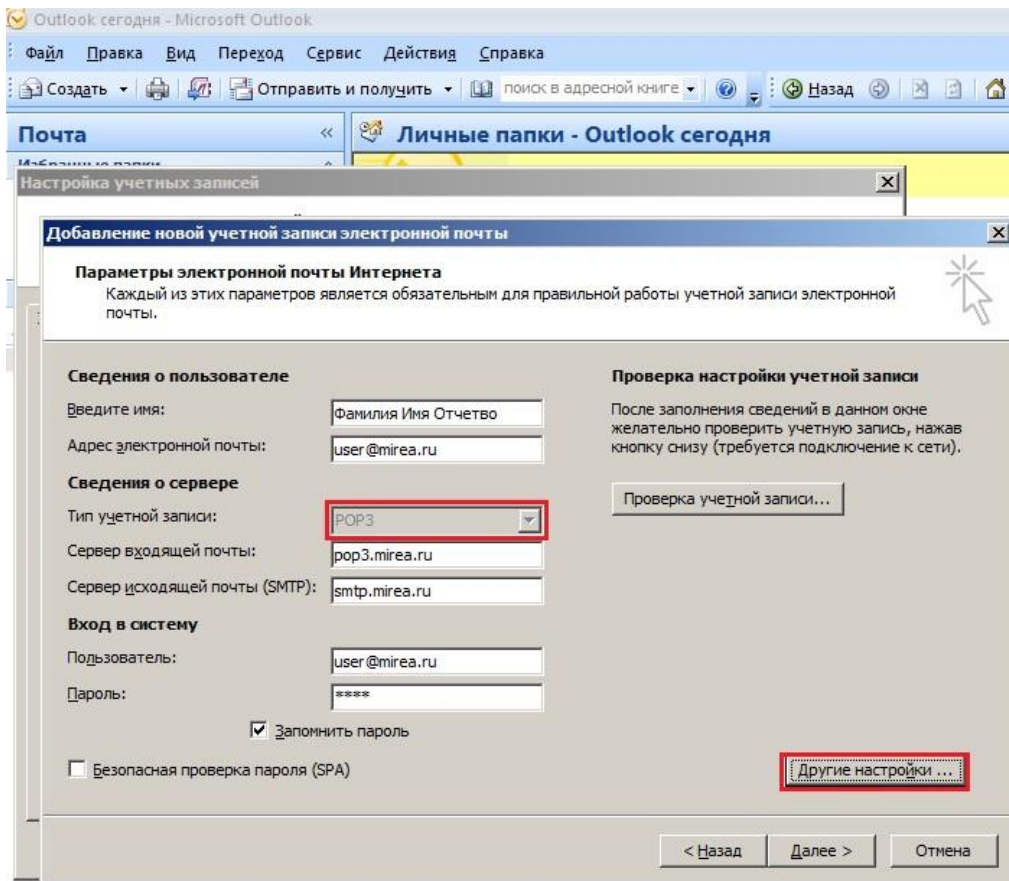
Outlook сегодня - Microsoft Outlook

Файл Правка Вид Переход Сервис Действия Справка

Создать Отправить и получить поиск в адресной книге Назад

Почта

Избранные папки

Личные папки - Outlook сегодня

Настройка учетных записей

Добавление новой учетной записи электронной почты

Параметры электронной почты Интернета
Каждый из этих параметров является обязательным для правильной работы учетной записи электронной почты.

Сведения о пользователе

Введите имя: Фамилия Имя Отчетво

Адрес электронной почты: user@mirea.ru

Сведения о сервере

Тип учетной записи: POP3

Сервер входящей почты: pop3.mirea.ru

Сервер исходящей почты (SMTP): smtp.mirea.ru

Вход в систему

Пользователь: user@mirea.ru

Пароль: ****

Запомнить пароль

Безопасная проверка пароля (SPA)

Проверка настройки учетной записи

После заполнения сведений в данном окне желательно проверить учетную запись, нажав кнопку снизу (требуется подключение к сети).

Проверка учетной записи...

Другие настройки ...

< Назад Далее > Отмена